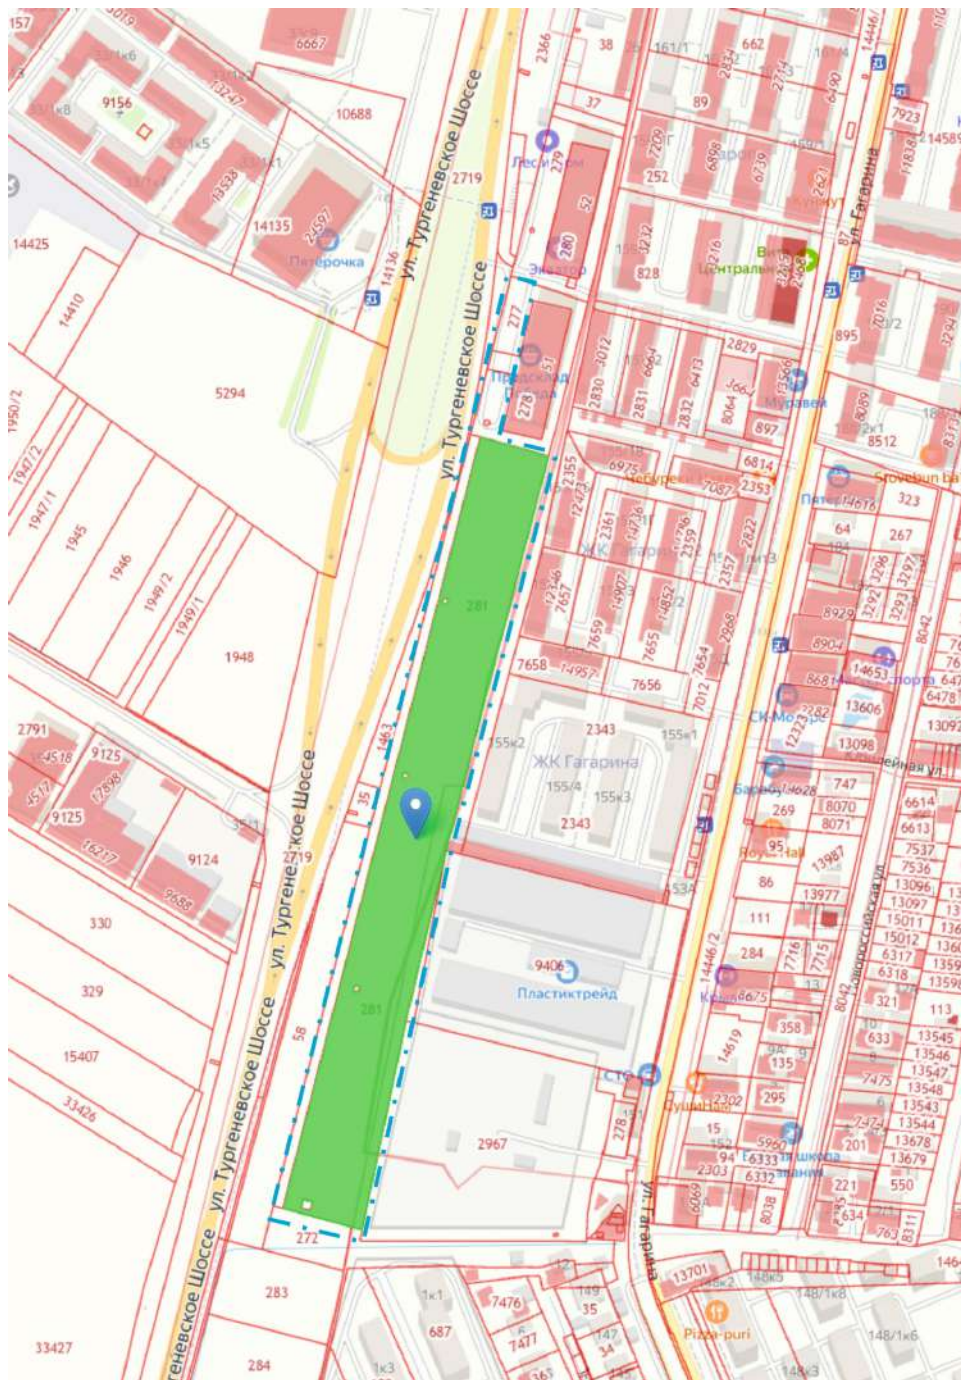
157
6667
9156
10688
13247
13538
14135
24597
Пятёрочка
14425
14136
ул. Тургеневское Шоссе
2719
14410
5294
1950/2
1947/2
1947/1
1945
1946
1949/2
1949/1
1948
2791
9125
17898
9125
16217
9124
9688
330
329
15407
33426
33427
283
284
ул. Тургеневское Шоссе
ул. Тургеневское Шоссе
1463
35
2719
58
272
281
281
2366
38
161/1
662
37
89
279
52
280
Эвалор
252
828
3232
3216
Центральный
87
ул. Гагарина
277
151
278
2830
3012
2831
2832
6413
2829
8064
897
Муравей
3566
895
8089
8512
Предсклад
6975
6814
2353
2355
12473
7087
2361
14736
2359
ЖК Гагарина
2822
2357
7657
7659
14907
14852
7655
2968
7654
7658
7656
7012
155к2
2343
155к1
ЖК Гагарина
155/4
155к3
2343
153А
9406
Пластиктрейд
2967
СТО
278
14619
ДушиНаш
2302
295
14446/2
Кедаль
284
111
86
Royal Hall
95
269
8070
8071
747
13098
13606
СК Молодёжь
8929
8904
14652
323
267
64
3298
3292
3293
8042
6478
13092
6614
6613
7537
7536
13096
13097
15011
15012
6317
6318
321
113
633
13545
13546
13547
7475
13548
13543
13544
13678
13679
550
201
221
634
8311
763
6333
6332
5960
15
152
94
2303
6069
8038
358
135
13977
13987
7716
7715
13701
148к2
148/1к8
148/1к6
148к3
Pizza-puri
ул. Гагарина
7476
35
687
7477
147
34
1к1
1к3
13
146
14589
7923
11838
Stovebun
Патерочка
Забота
8042